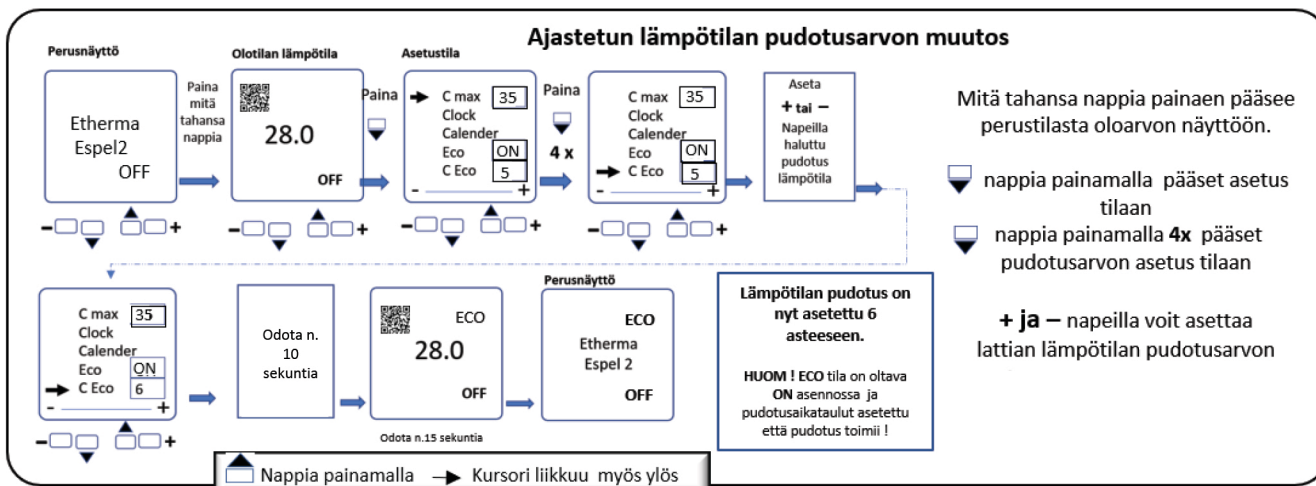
Ajastetun lämpötilan pudotusarvon muutos

Perusnäyttö

Etherma
Espel2
OFF

– +

Paina mitä tahansa nappia

Olotilan lämpötila

28.0

OFF

– +

Asetustila

Paina

C max 35
Clock
Calender
Eco ON
C Eco 5

- +

Paina

4 x

C max 35
Clock
Calender
Eco ON
C Eco 5

- +

Aseta
+ tai –
Napeilla haluttu pudotus lämpötila

Mitä tahansa nappia painaen pääsee perustilasta oloarvon näyttöön.

nappia painamalla pääset asetus tilaan

nappia painamalla 4x pääset pudotusarvon asetus tilaan

+ ja – napeilla voit asettaa lattian lämpötilan pudotusarvon

C max 35
Clock
Calender
Eco ON
C Eco 6

- +

– +

Odota n. 10 sekuntia

ECO

28.0

OFF

Odota n.15 sekuntia

Perusnäyttö

ECO
Etherma
Espel 2
OFF

Lämpötilan pudotus on nyt asetettu 6 asteeseen.

HUOM ! ECO tila on oltava ON asennossa ja pudotusaikataulut asetettu että pudotus toimii !

Nappia painamalla Kursori liikkuu myös ylös